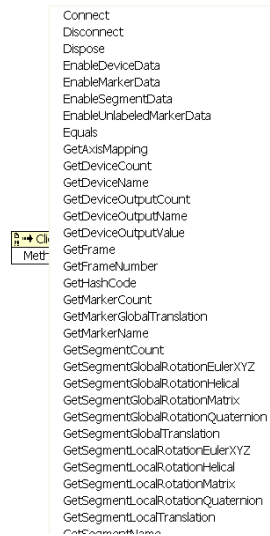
Connect
Disconnect
Dispose
EnableDeviceData
EnableMarkerData
EnableSegmentData
EnableUnlabeledMarkerData
Equals
GetAxisMapping
GetDeviceCount
GetDeviceName
GetDeviceOutputCount
GetDeviceOutputName
GetDeviceOutputValue
GetFrame
GetFrameNumber
GetHashCode
GetMarkerCount
GetMarkerGlobalTranslation
GetMarkerName
GetSegmentCount
GetSegmentGlobalRotationEulerXYZ
GetSegmentGlobalRotationHelical
GetSegmentGlobalRotationMatrix
GetSegmentGlobalRotationQuaternion
GetSegmentGlobalTranslation
GetSegmentLocalRotationEulerXYZ
GetSegmentLocalRotationHelical
GetSegmentLocalRotationMatrix
GetSegmentLocalRotationQuaternion
GetSegmentLocalTranslation
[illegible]

Cl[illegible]
Meth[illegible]